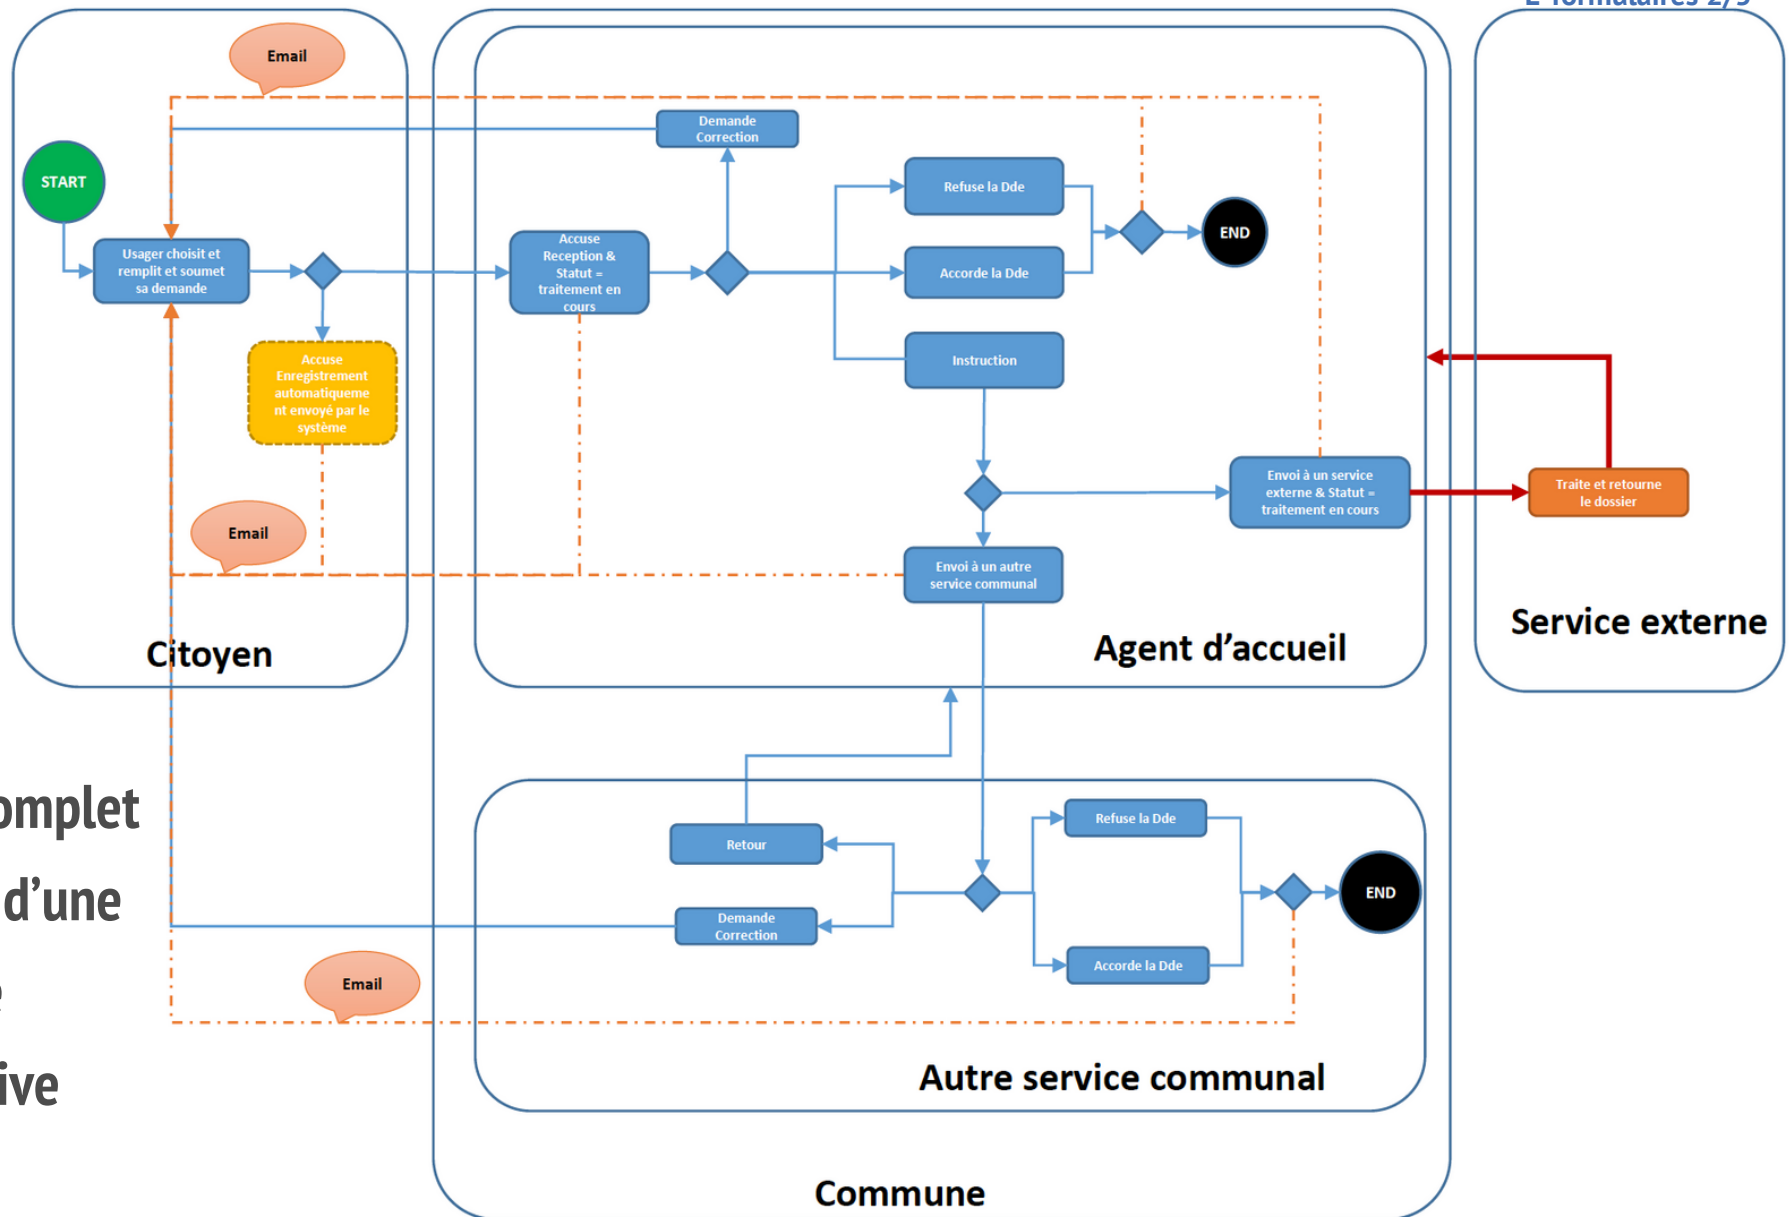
E-formulaires 2/3

Email

START

Usager choisit et remplit et soumet sa demande

Accuse Enregistrement automatiquement envoyé par le système

Email

Citoyen

Demande Correction

Accuse Reception & Statut = traitement en cours

Refuse la Dde

Accorde la Dde

Instruction

END

Envoi à un service externe & Statut = traitement en cours

Envoi à un autre service communal

Agent d'accueil

Traite et retourne le dossier

Service externe

omplet

d'une

e

ive

Retour

Demande Correction

Refuse la Dde

Accorde la Dde

END

Email

Autre service communal

Commune